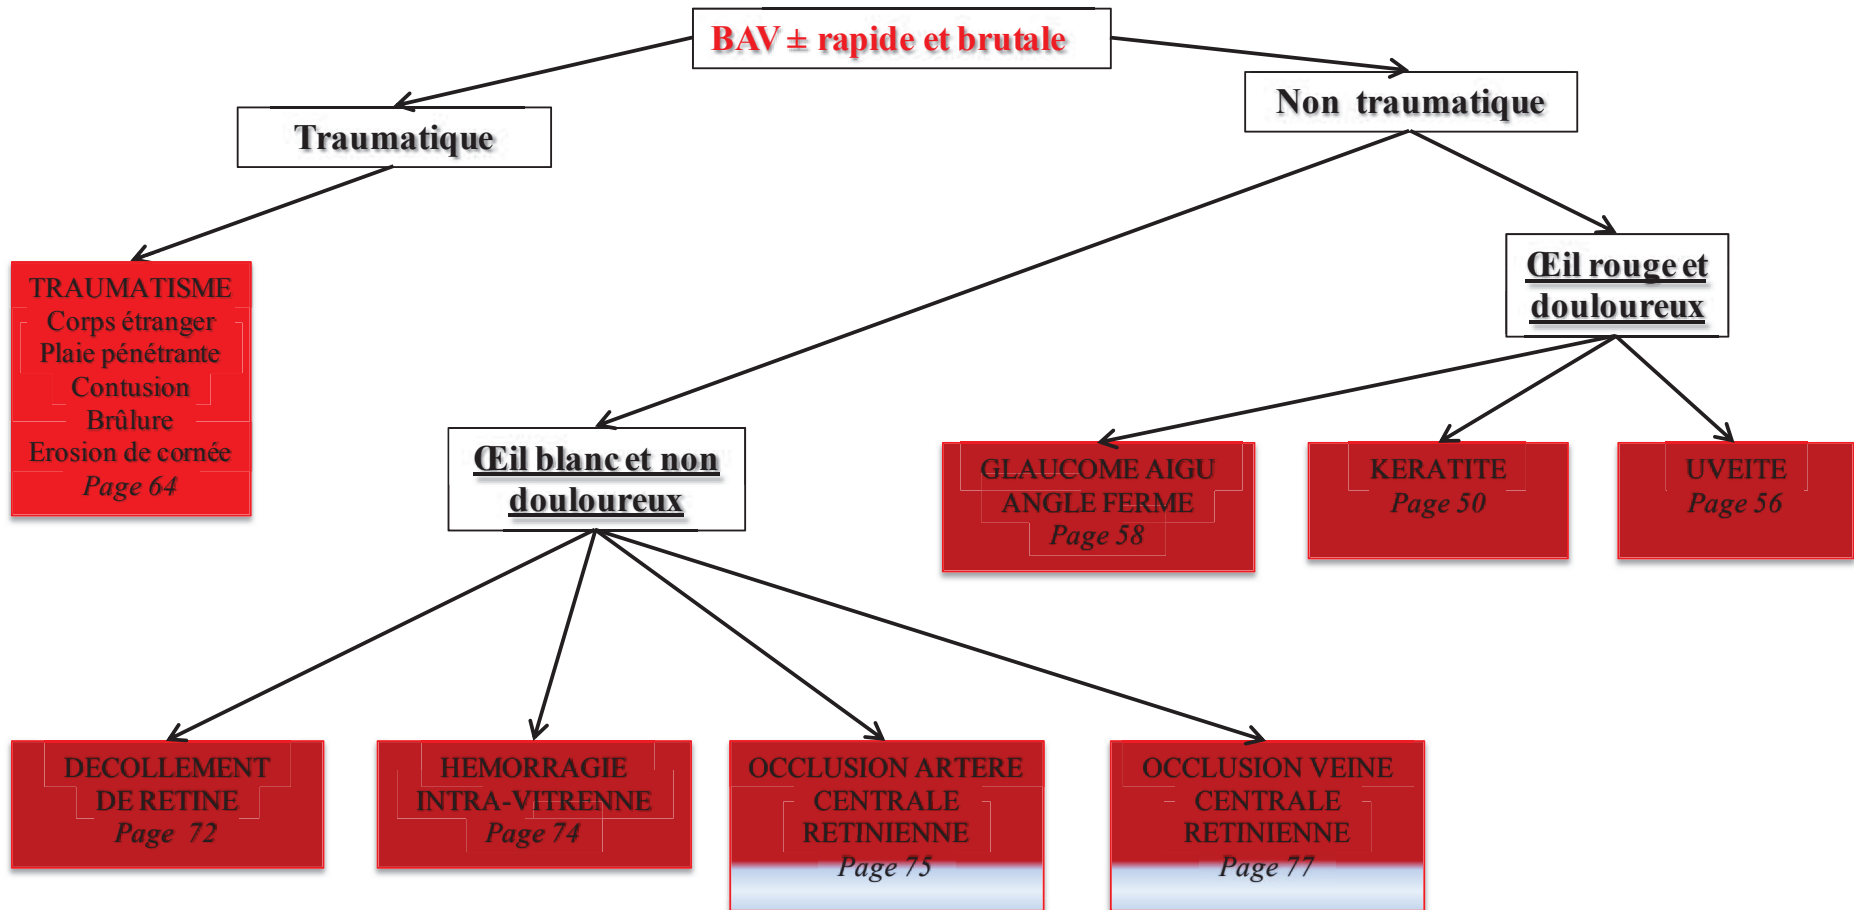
BAV ± rapide et brutale

Traumatique

Non traumatique

TRAUMATISME
Corps étranger
Plaie pénétrante
Contusion
Brûlure
Erosion de cornée
Page 64

Œil rouge et douloureux

Œil blanc et non douloureux

GLAUCOME AIGU ANGLE FERME
Page 58

KERATITE
Page 50

UVEITE
Page 56

DECOLLEMENT DE RETINE
Page 72

HEMORRAGIE INTRA-VITRENNE
Page 74

OCCLUSION ARTERE CENTRALE RETINIENNE
Page 75

OCCLUSION VEINE CENTRALE RETINIENNE
Page 77